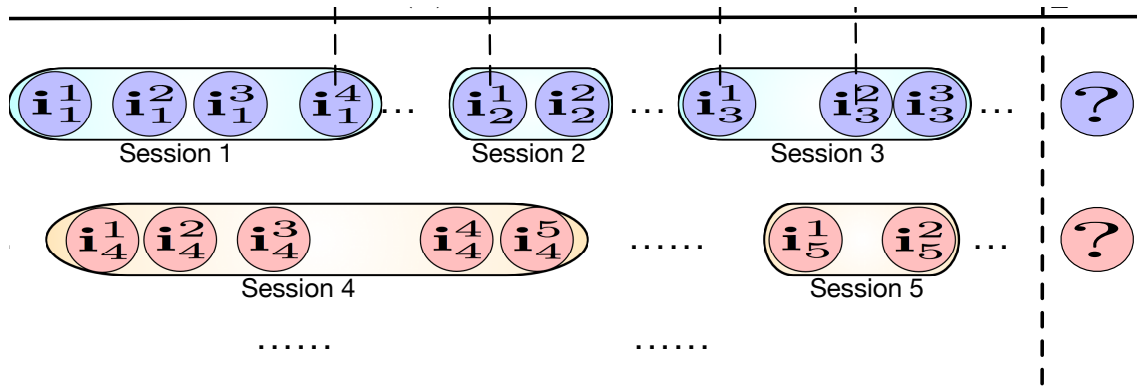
$\mathbf{i}_1^1$ $\mathbf{i}_1^2$ $\mathbf{i}_1^3$ $\mathbf{i}_1^4$ ... $\mathbf{i}_2^1$ $\mathbf{i}_2^2$ ... $\mathbf{i}_3^1$ $\mathbf{i}_3^2$ $\mathbf{i}_3^3$ ... ?

Session 1 Session 2 Session 3

$\mathbf{i}_4^1$ $\mathbf{i}_4^2$ $\mathbf{i}_4^3$ $\mathbf{i}_4^4$ $\mathbf{i}_4^5$ ...... $\mathbf{i}_5^1$ $\mathbf{i}_5^2$ ... ?

Session 4 Session 5

...... ......